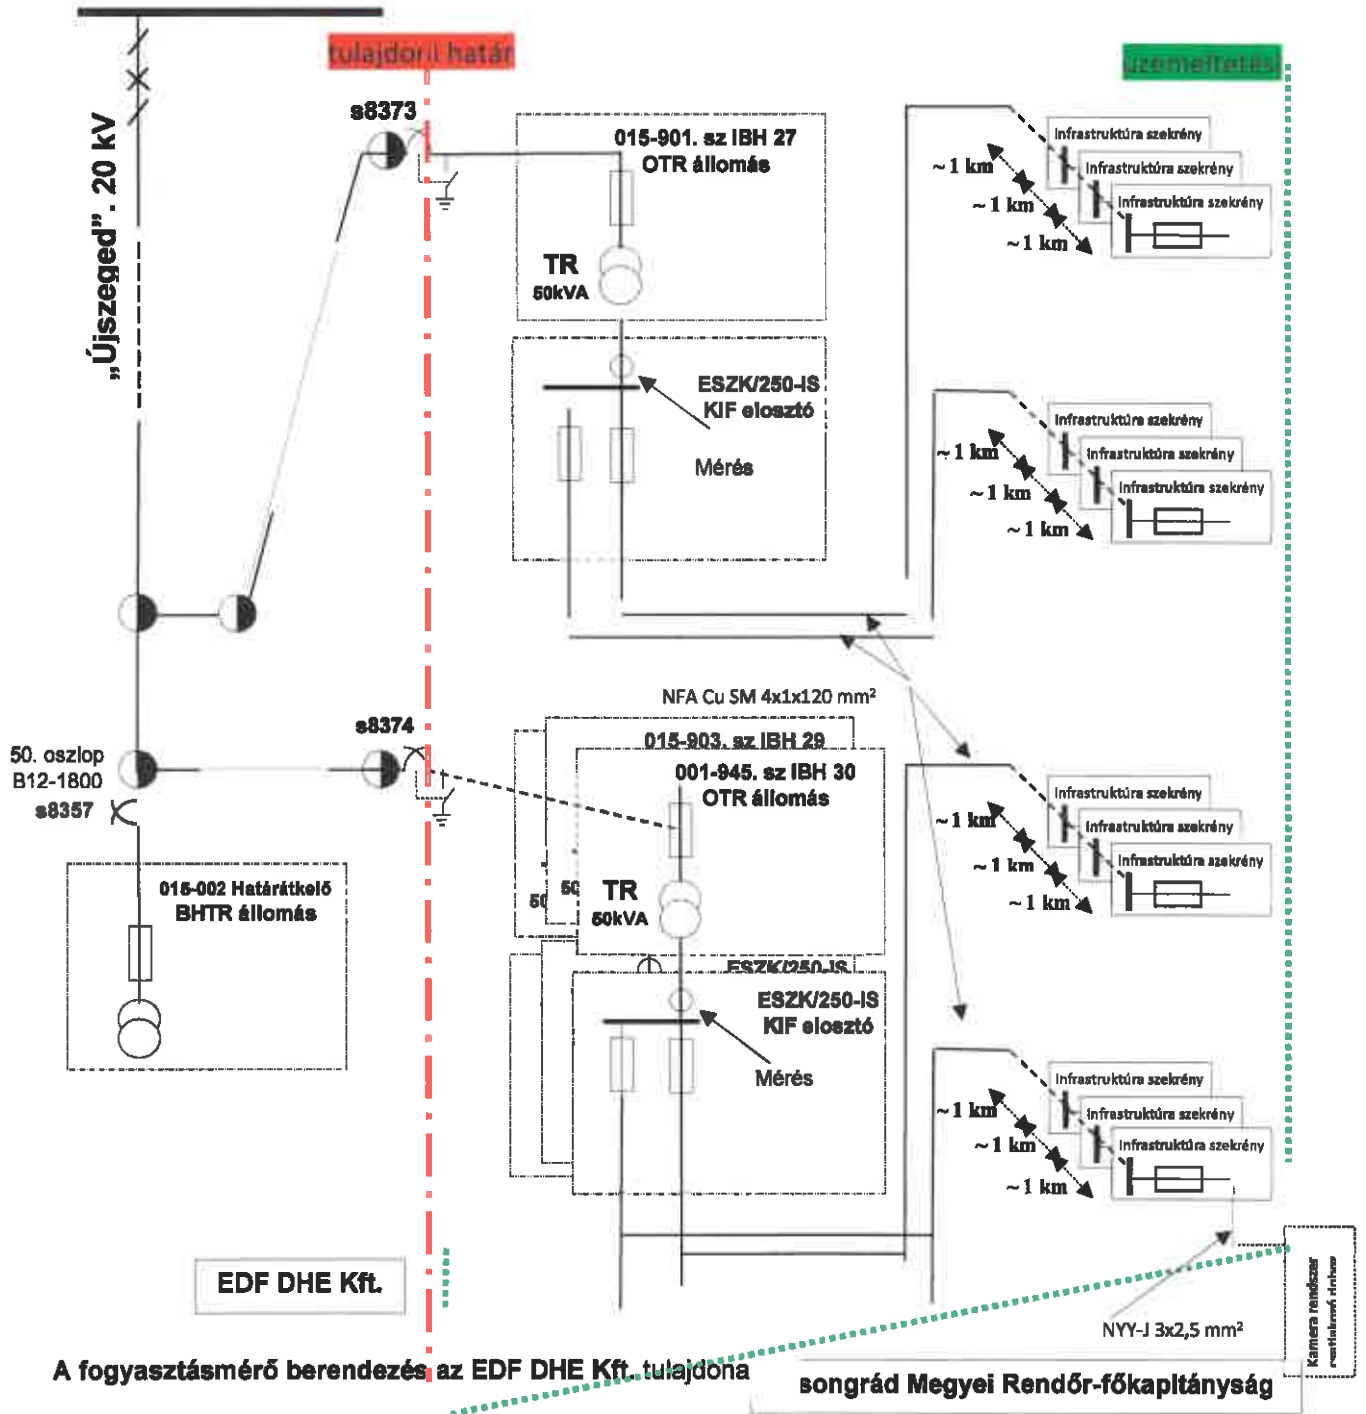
tulajdoni határ

üzemeltetés

„Újszeged". 20 kV

s8373

015-901. sz IBH 27
OTR állomás

TR
50kVA

ESZK/250-IS
KIF elosztó

Mérés

Infrastruktúra szekrény
Infrastruktúra szekrény
Infrastruktúra szekrény
~ 1 km
~ 1 km
~ 1 km

Infrastruktúra szekrény
Infrastruktúra szekrény
Infrastruktúra szekrény
~ 1 km
~ 1 km
~ 1 km

NFA Cu SM 4x1x120 mm²

s8374

50. oszlop
B12-1800
s8357

015-903. sz IBH 29

001-945. sz IBH 30
OTR állomás

TR
50kVA

50
50

ESZK/250-IS

ESZK/250-IS
KIF elosztó

Mérés

015-002 Határátkelő
BHTR állomás

Infrastruktúra szekrény
Infrastruktúra szekrény
Infrastruktúra szekrény
~ 1 km
~ 1 km
~ 1 km

Infrastruktúra szekrény
Infrastruktúra szekrény
Infrastruktúra szekrény
~ 1 km
~ 1 km
~ 1 km

EDF DHE Kft.

NYY-J 3x2,5 mm²

Kamera rendszer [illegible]

A fogyasztásmérő berendezés az EDF DHE Kft. tulajdona

songrád Megyei Rendőr-főkapitányság